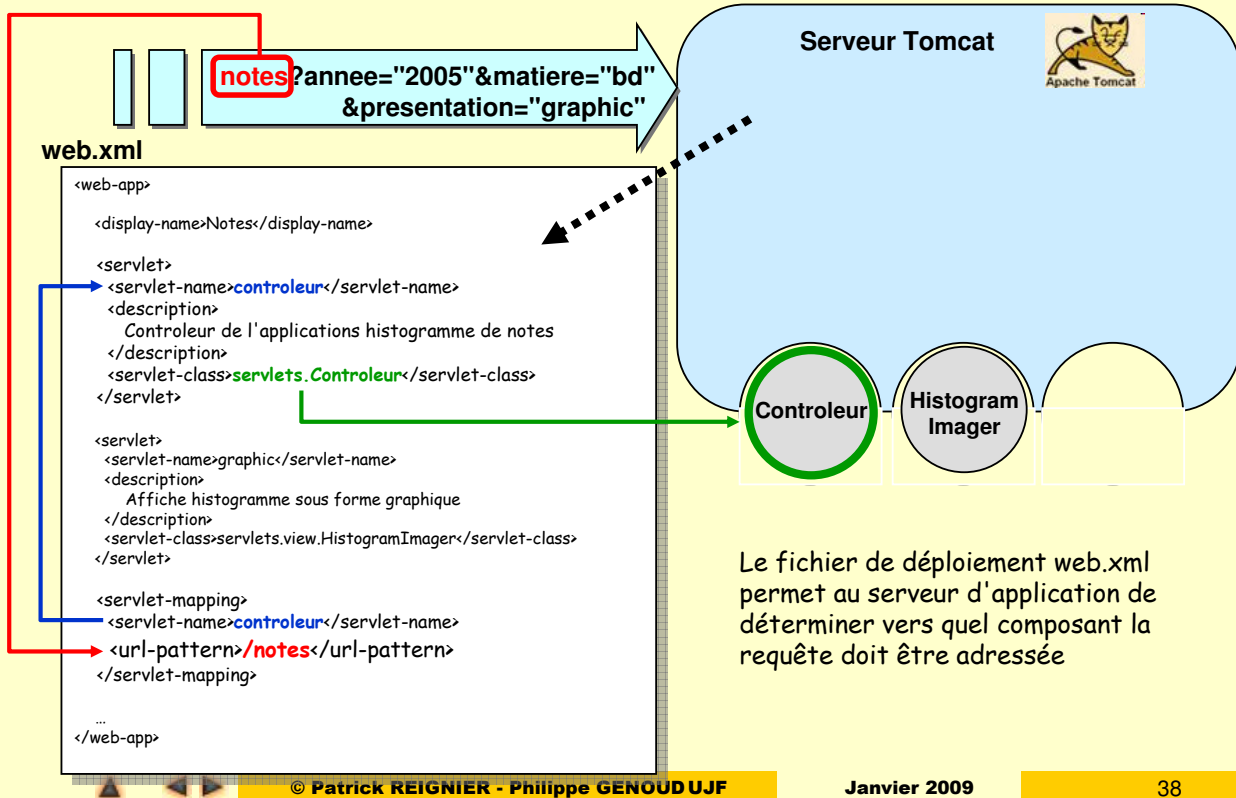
notes?annee="2005"&matiere="bd"
&presentation="graphic"

Serveur Tomcat

Apache Tomcat

web.xml

<web-app>

<display-name>Notes</display-name>

<servlet>
<servlet-name>controleur</servlet-name>
<description>
Controleur de l'applications histogramme de notes
</description>
<servlet-class>servlets.Controleur</servlet-class>
</servlet>

<servlet>
<servlet-name>graphic</servlet-name>
<description>
Affiche histogramme sous forme graphique
</description>
<servlet-class>servlets.view.HistogramImager</servlet-class>
</servlet>

<servlet-mapping>
<servlet-name>controleur</servlet-name>
<url-pattern>/notes</url-pattern>
</servlet-mapping>

...
</web-app>

Controleur

Histogram Imager

Le fichier de déploiement web.xml permet au serveur d'application de déterminer vers quel composant la requête doit être adressée

© Patrick REIGNIER - Philippe GENOUD UJF

Janvier 2009

38